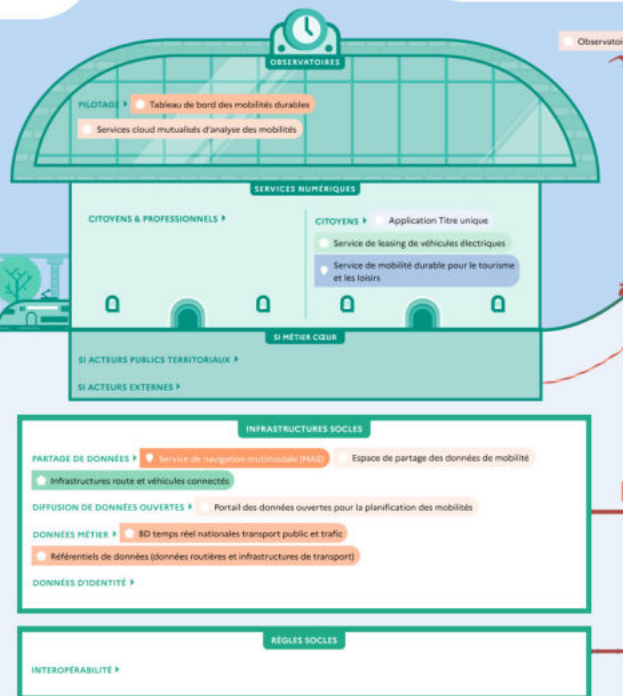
Observatoi

OBSERVATOIRES

PILOTAGE ▸ Tableau de bord des mobilités durables

Services cloud mutualisés d'analyse des mobilités

SERVICES NUMÉRIQUES

CITOYENS & PROFESSIONNELS ▸

CITOYENS ▸ Application Titre unique

Service de leasing de véhicules électriques

Service de mobilité durable pour le tourisme et les loisirs

SI MÉTIER CŒUR

SI ACTEURS PUBLICS TERRITORIAUX ▸

SI ACTEURS EXTERNES ▸

INFRASTRUCTURES SOCLES

PARTAGE DE DONNÉES ▸ Service de navigation multimodale (MAS) Espace de partage des données de mobilité

Infrastructures route et véhicules connectés

DIFFUSION DE DONNÉES OUVERTES ▸ Portail des données ouvertes pour la planification des mobilités

DONNÉES MÉTIER ▸ BD temps réel nationales transport public et trafic

Référentiels de données (données routières et infrastructures de transport)

DONNÉES D'IDENTITÉ ▸

RÈGLES SOCLES

INTEROPÉRABILITÉ ▸